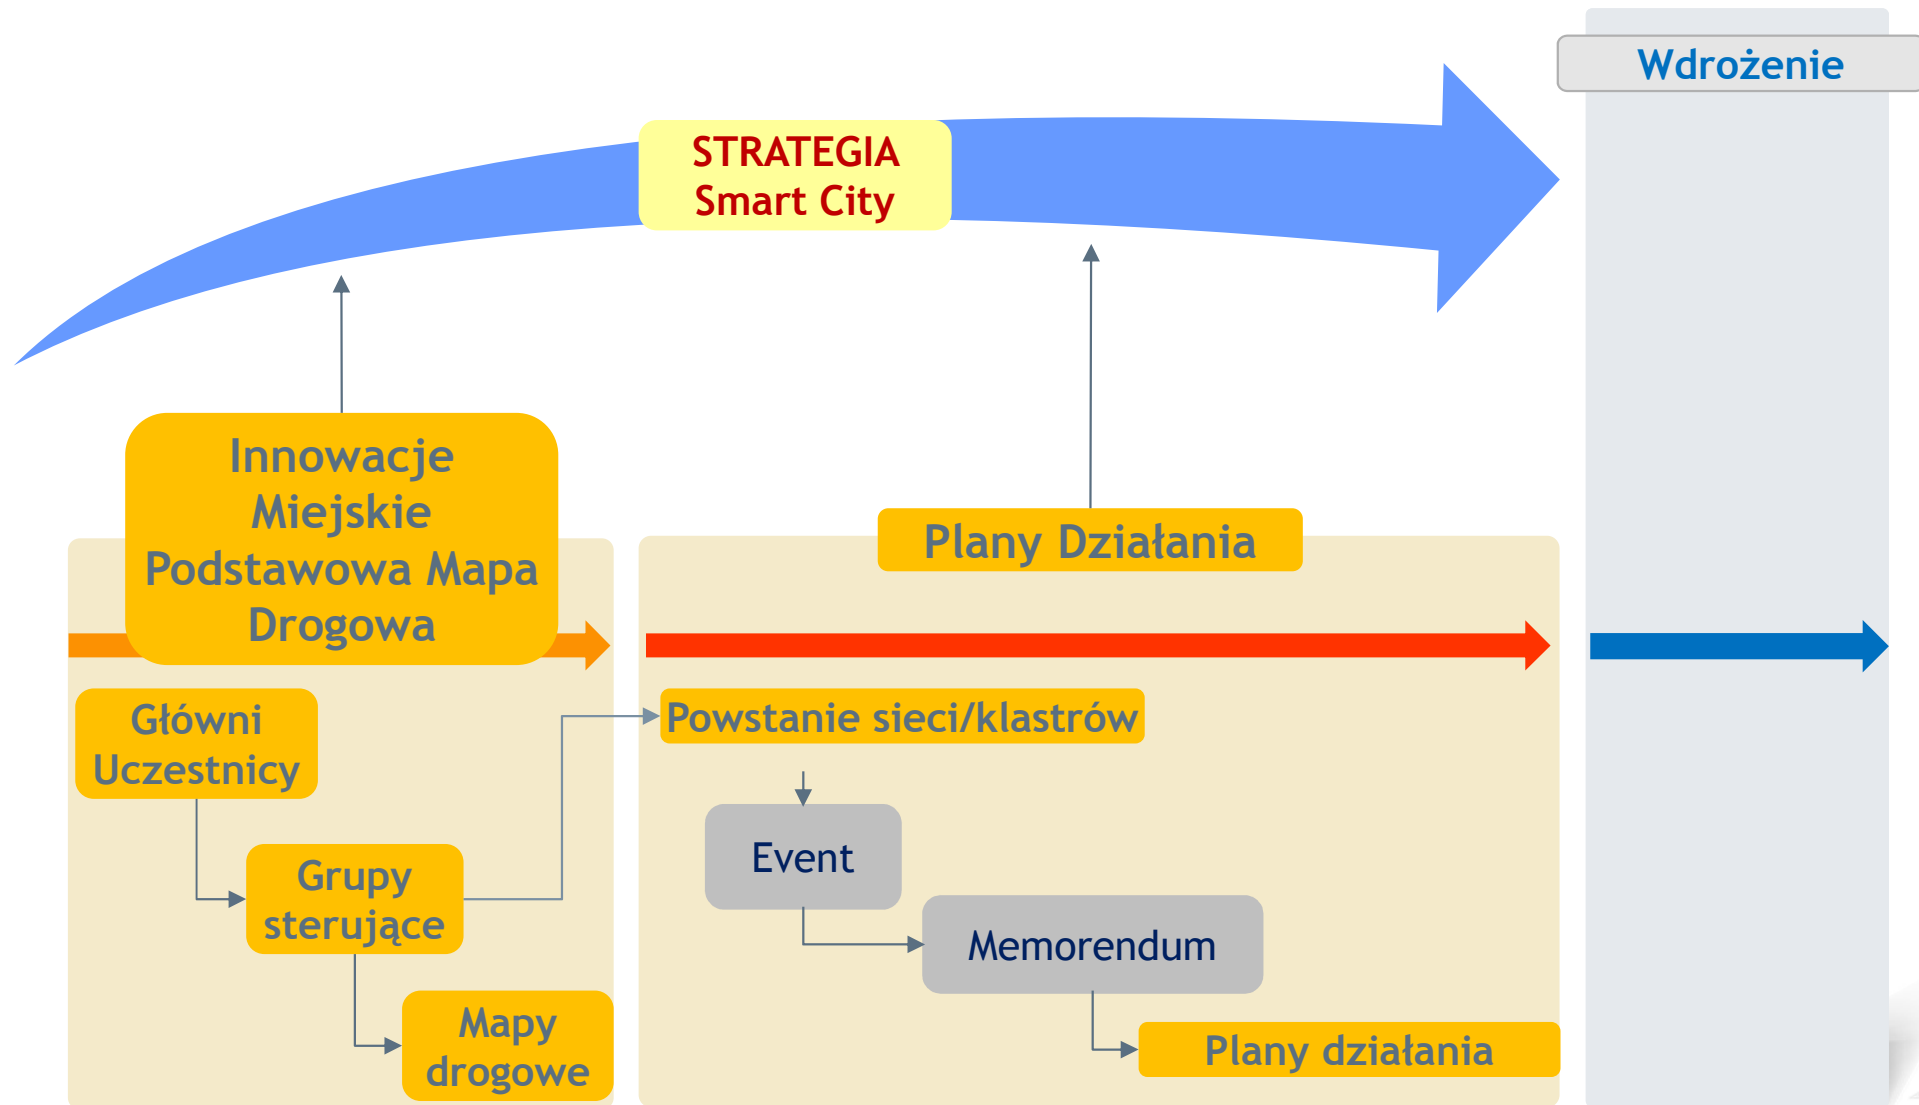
Wdrożenie

STRATEGIA Smart City

Innowacje Miejskie Podstawowa Mapa Drogowa

Plany Działania

Główni Uczestnicy

Grupy sterujące

Mapy drogowe

Powstanie sieci/klastrów

Event

Memorendum

Plany działania